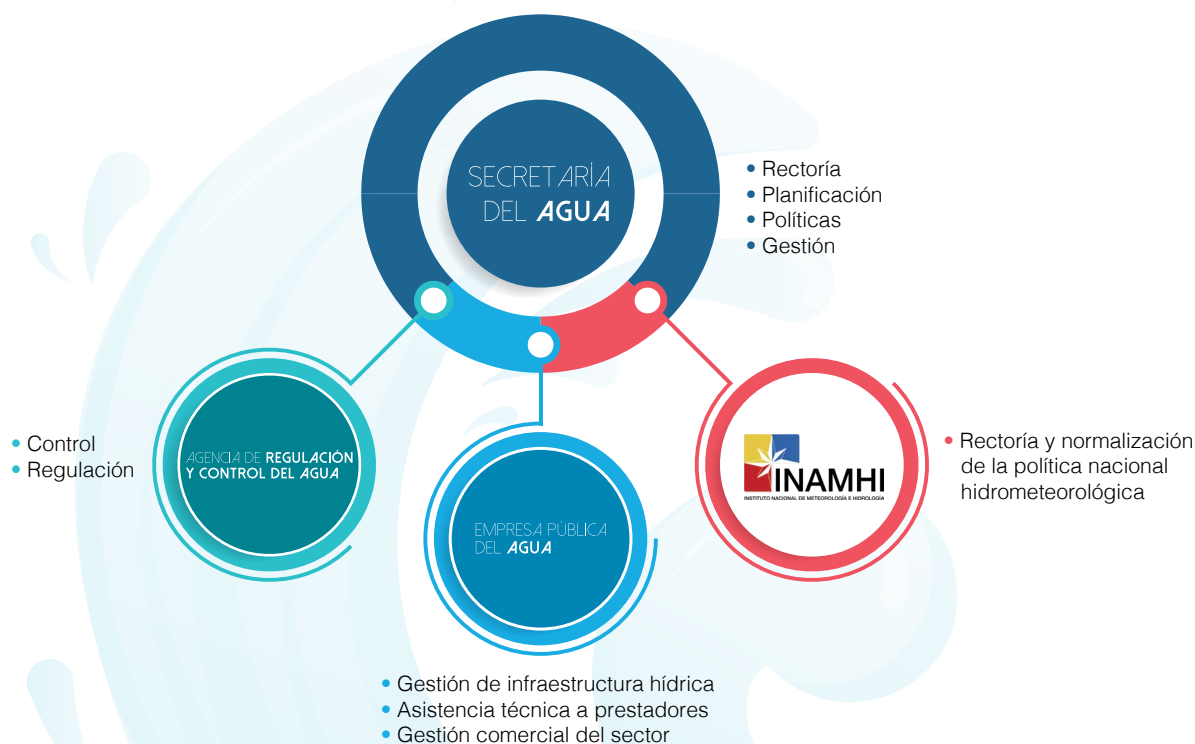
SECRETARÍA DEL AGUA

• Rectoría
• Planificación
• Políticas
• Gestión

AGENCIA DE REGULACIÓN Y CONTROL DEL AGUA

• Control
• Regulación

EMPRESA PÚBLICA DEL AGUA

INAMHI
INSTITUTO NACIONAL DE METEOROLOGÍA E HIDROLOGÍA

• Rectoría y normalización de la política nacional hidrometeorológica

• Gestión de infraestructura hídrica
• Asistencia técnica a prestadores
• Gestión comercial del sector